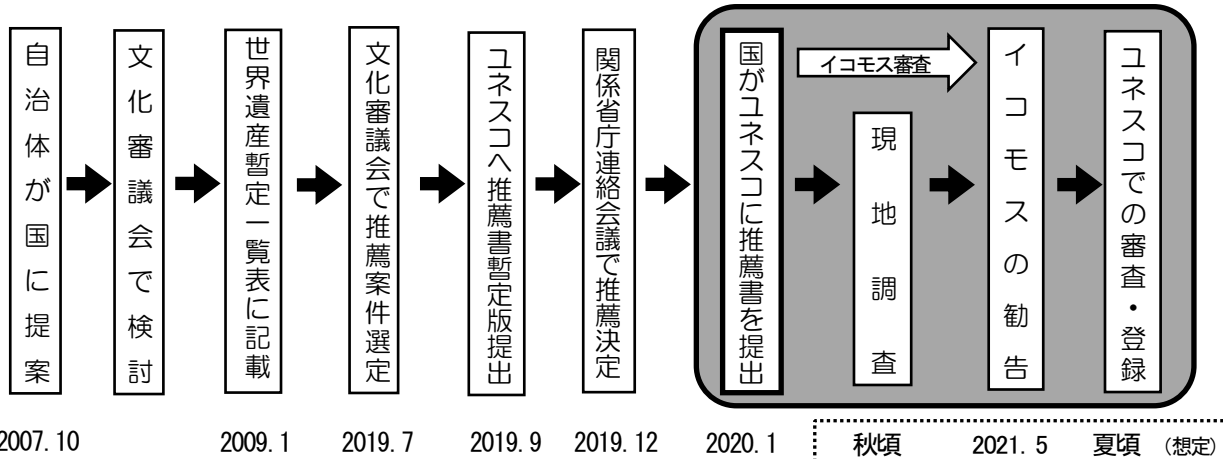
自治体が国に提案

文化審議会で検討

世界遺産暫定一覧表に記載

文化審議会で推薦案件選定

ユネスコへ推薦書暫定版提出

関係省庁連絡会議で推薦決定

国がユネスコに推薦書を提出

イコモス審査

現地調査

イコモスの勧告

ユネスコでの審査・登録

2007.10　2009.1　2019.7　2019.9　2019.12　2020.1　秋頃　2021.5　夏頃（想定）